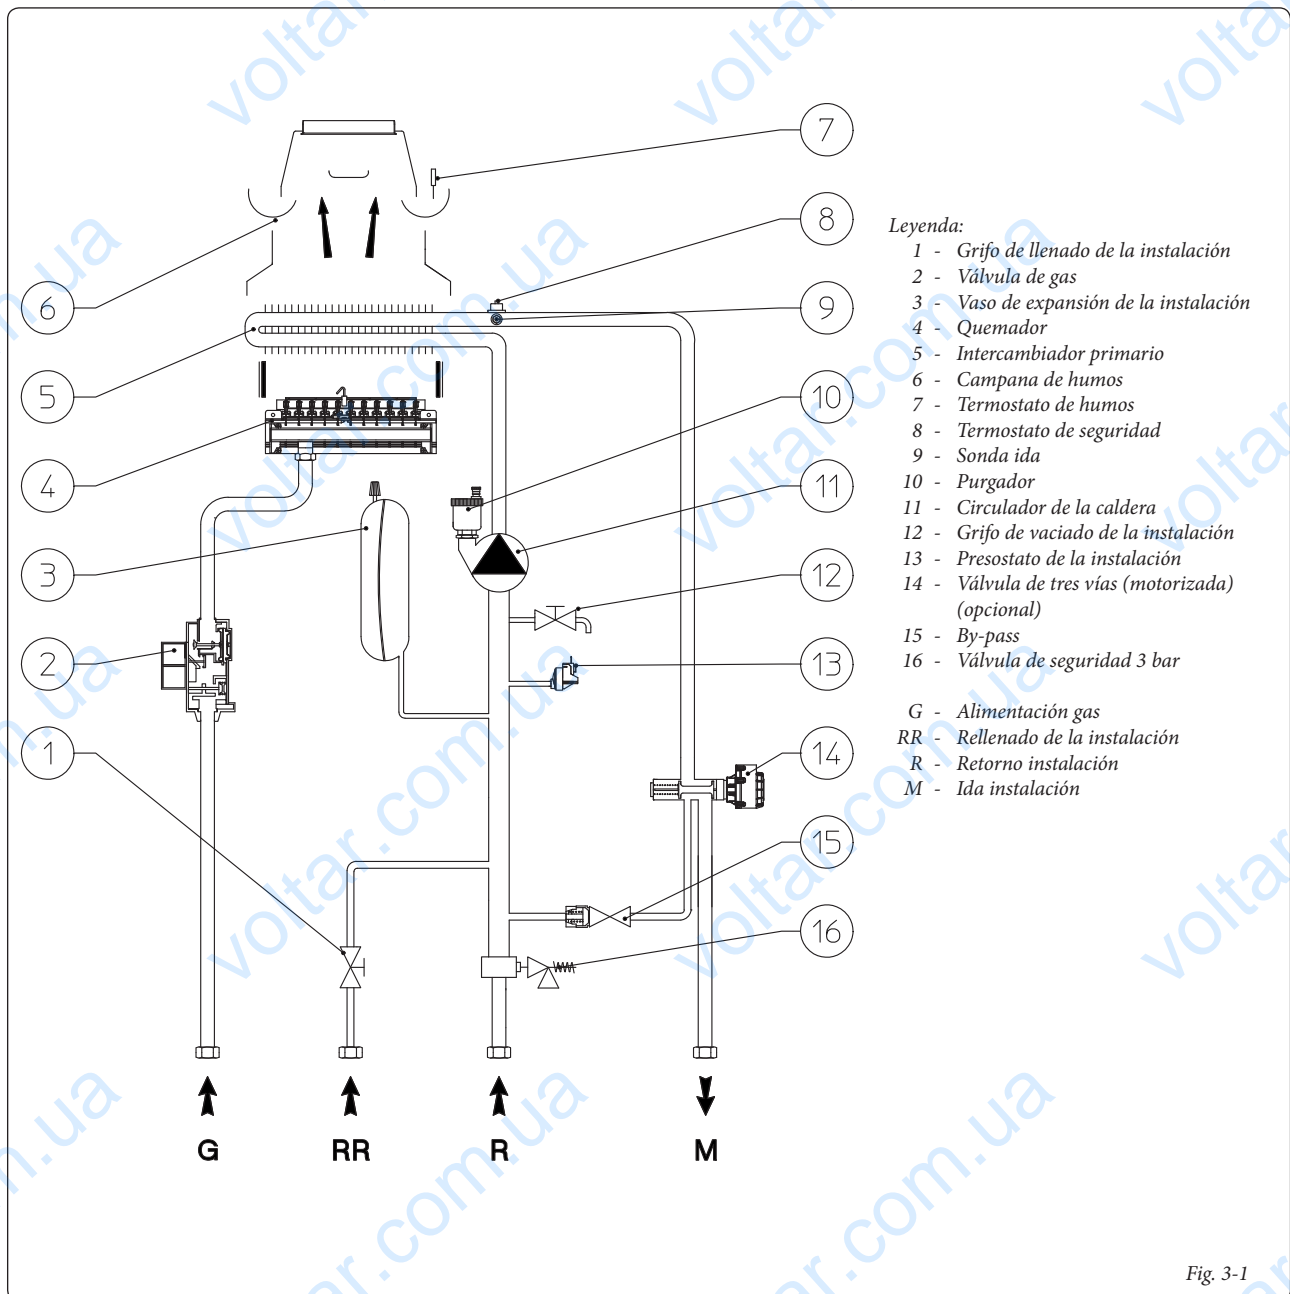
7
8
9
10
11
12
13
14
15
16
6
5
4
3
2
1

Leyenda:
1 - Grifo de llenado de la instalación
2 - Válvula de gas
3 - Vaso de expansión de la instalación
4 - Quemador
5 - Intercambiador primario
6 - Campana de humos
7 - Termostato de humos
8 - Termostato de seguridad
9 - Sonda ida
10 - Purgador
11 - Circulador de la caldera
12 - Grifo de vaciado de la instalación
13 - Presostato de la instalación
14 - Válvula de tres vías (motorizada) (opcional)
15 - By-pass
16 - Válvula de seguridad 3 bar

G - Alimentación gas
RR - Rellenado de la instalación
R - Retorno instalación
M - Ida instalación

G
RR
R
M

Fig. 3-1

voltar.com.ua